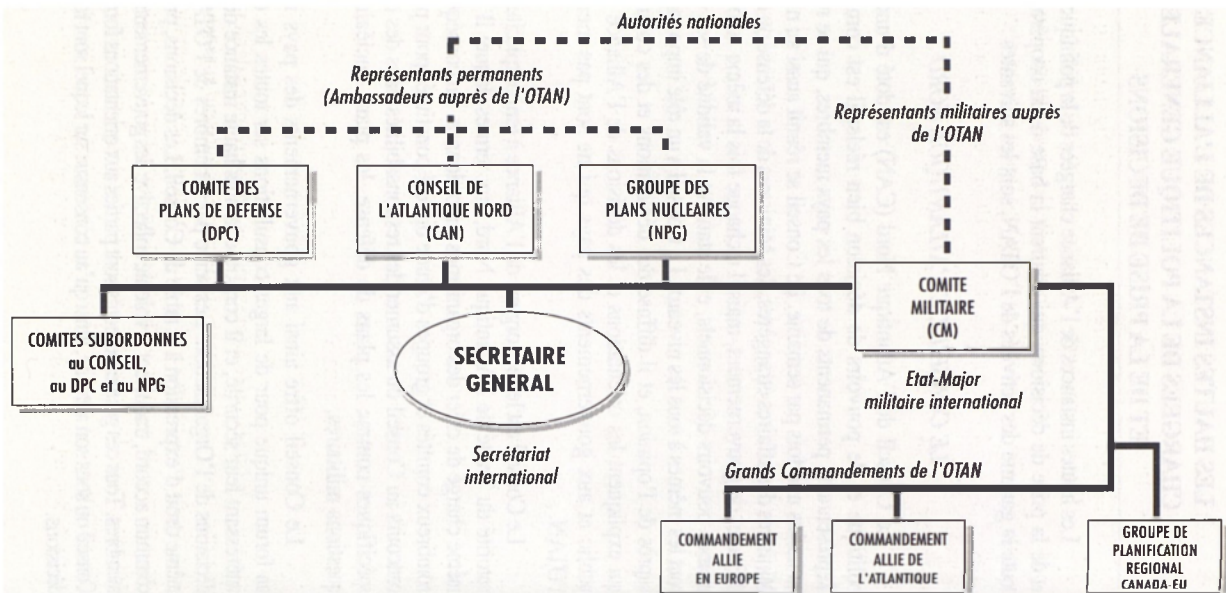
Autorités nationales

Représentants permanents (Ambassadeurs auprès de l'OTAN)

Représentants militaires auprès de l'OTAN

COMITE DES PLANS DE DEFENSE (DPC)

CONSEIL DE L'ATLANTIQUE NORD (CAN)

GROUPE DES PLANS NUCLEAIRES (NPG)

COMITE MILITAIRE (CM)

COMITES SUBORDONNES au CONSEIL, au DPC et au NPG

SECRETAIRE GENERAL

Secrétariat international

Etat-Major militaire international

Grands Commandements de l'OTAN

COMMANDEMENT ALLIE EN EUROPE

COMMANDEMENT ALLIE DE L'ATLANTIQUE

GROUPE DE PLANIFICATION REGIONAL CANADA-EU